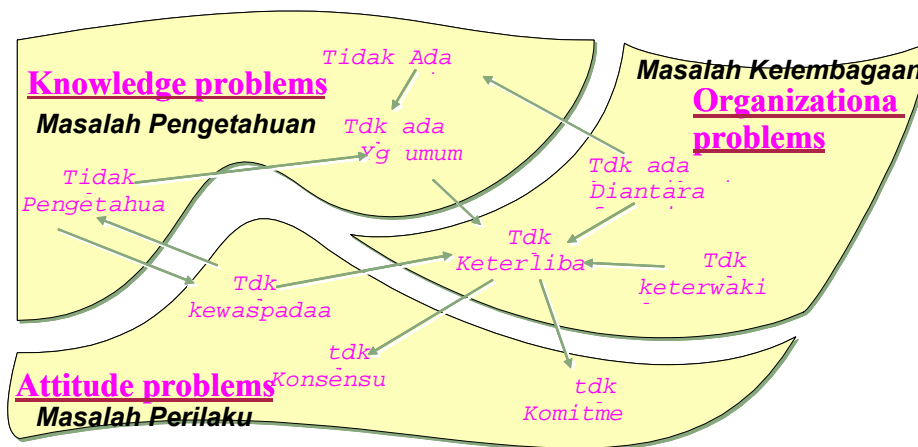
Knowledge problems
Masalah Pengetahuan

Tidak Ada

Tdk ada
Yg umum

Tidak
Pengetahua

Masalah Kelembagaan
Organizationa
problems

Tdk ada
Diantara

Tdk
Keterliba

Tdk
keterwaki

Tdk
kewaspadaa

tdk
Konsensu

tdk
Komitme

Attitude problems
Masalah Perilaku